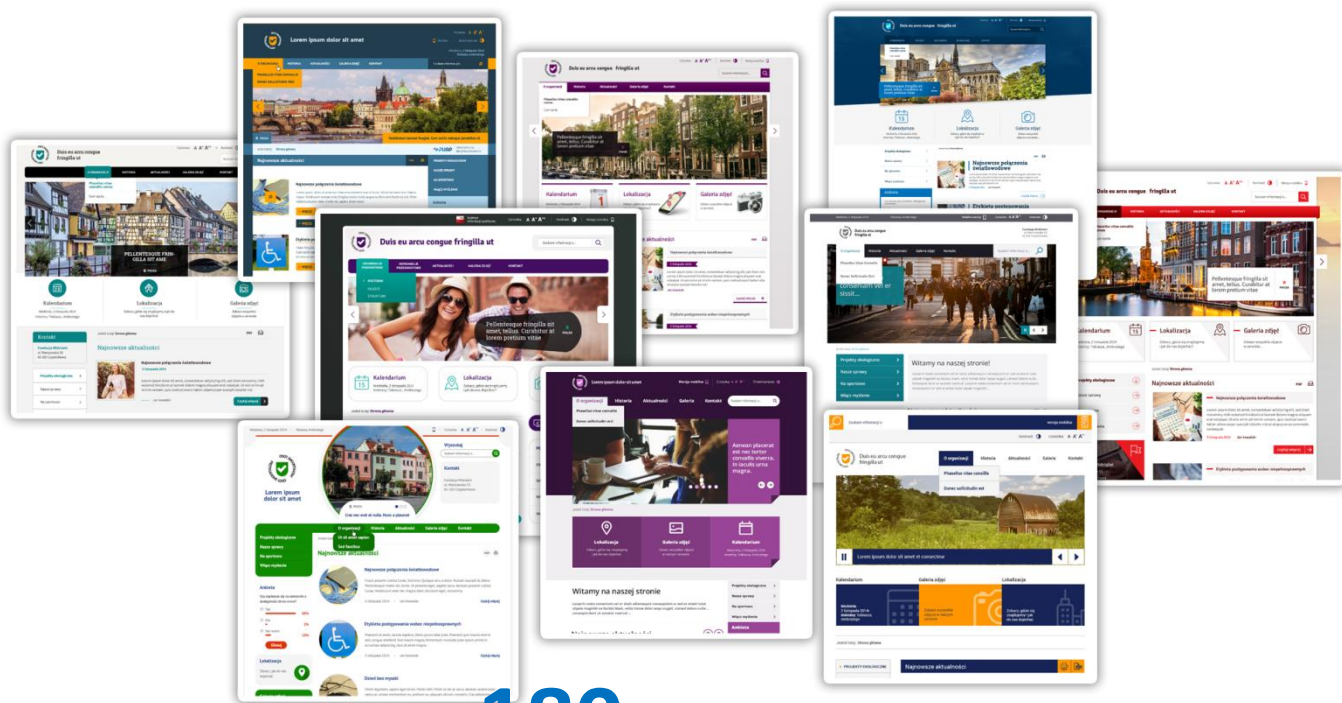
Lorem ipsum dolor sit amet

Najnowsze aktualności

Najnowsze połączenia światłowodowe

Duis eu arcu congue fringilla ut

PELLENTESQUE FRINGILLA SIT AMET

Kalendarium

Lokalizacja

Galeria zdjęć

Kontakt

Najnowsze aktualności

Duis eu arcu congue fringilla ut

Pellentesque fringilla sit amet, tellus. Curabitur at lorem pretium vitae

Kalendarium

Lokalizacja

Galeria zdjęć

Duis eu arcu congue fringilla ut

Pellentesque fringilla sit amet, tellus. Curabitur at lorem pretium vitae

Kalendarium

Lokalizacja

Galeria zdjęć

aktualności

Kalendarium

Lokalizacja

Galeria zdjęć

Najnowsze połączenia światłowodowe

Witamy na naszej stronie!

Duis eu arcu congue fringilla ut

Pellentesque fringilla sit amet, tellus. Curabitur at lorem pretium vitae

Kalendarium

Lokalizacja

Galeria zdjęć

Najnowsze aktualności

Lorem ipsum dolor sit amet

Wyszukaj

Kontakt

Najnowsze aktualności

Najnowsze połączenia światłowodowe

Dzieci bez myszki

Lorem ipsum dolor sit amet

O organizacji

Historia

Aktualności

Galeria

Kontakt

Aenean placerat est nec tortor convallis viverra. In iaculis urna magna.

Lokalizacja

Galeria zdjęć

Kalendarium

Witamy na naszej stronie

Duis eu arcu congue fringilla ut

O organizacji

Historia

Aktualności

Galeria

Kontakt

Lorem ipsum dolor sit amet consectetur

Kalendarium

Galeria zdjęć

Lokalizacja

Najnowsze aktualności

180